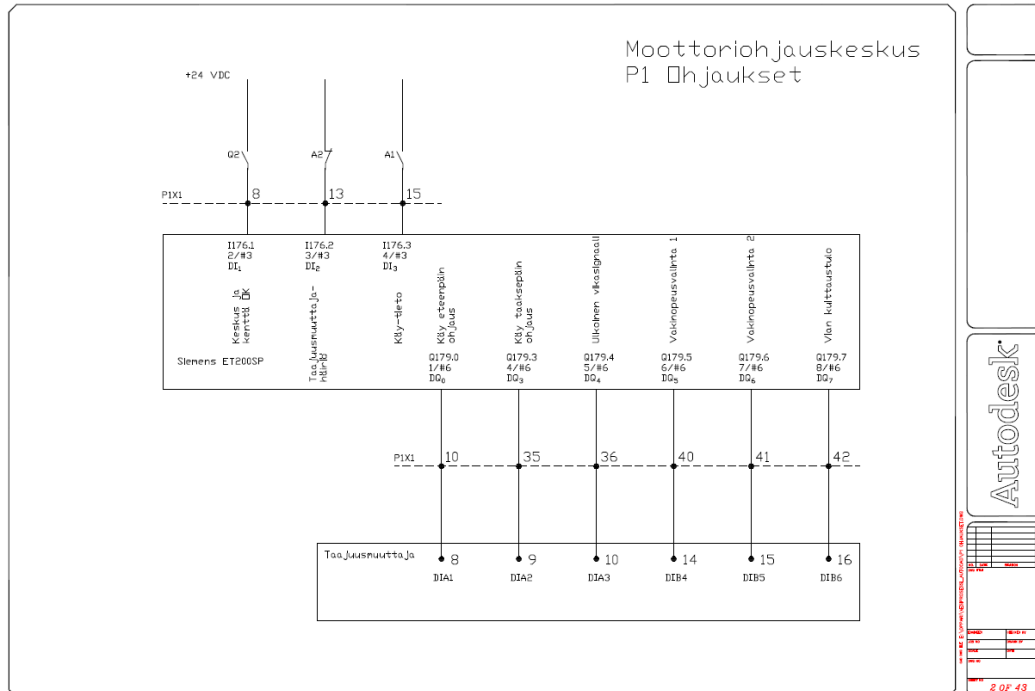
Moottoriohjauskeskus
P1 Ohjaukset

+24 VDC

Q2
A2
A1

P1X1
8
13
15

I176.1
2/#3
$DI_1$

I176.2
3/#3
$DI_2$

I176.3
4/#3
$DI_3$

Keskus ja kenttä OK

Taajuusmuuttaja-häiriö

Käy-tieto

Käy eteenpäin ohjaus

Käy taaksepäin ohjaus

Ulkoinen vikasignaali

Vakionopeusvalinta 1

Vakionopeusvalinta 2

Vian kuittaustulo

Siemens ET200SP

Q179.0
1/#6
$DQ_0$

Q179.3
4/#6
$DQ_3$

Q179.4
5/#6
$DQ_4$

Q179.5
6/#6
$DQ_5$

Q179.6
7/#6
$DQ_6$

Q179.7
8/#6
$DQ_7$

P1X1
10
35
36
40
41
42

Taajuusmuuttaja
8
9
10
14
15
16

DIA1
DIA2
DIA3
DIB4
DIB5
DIB6

Autodesk

2 OF 43